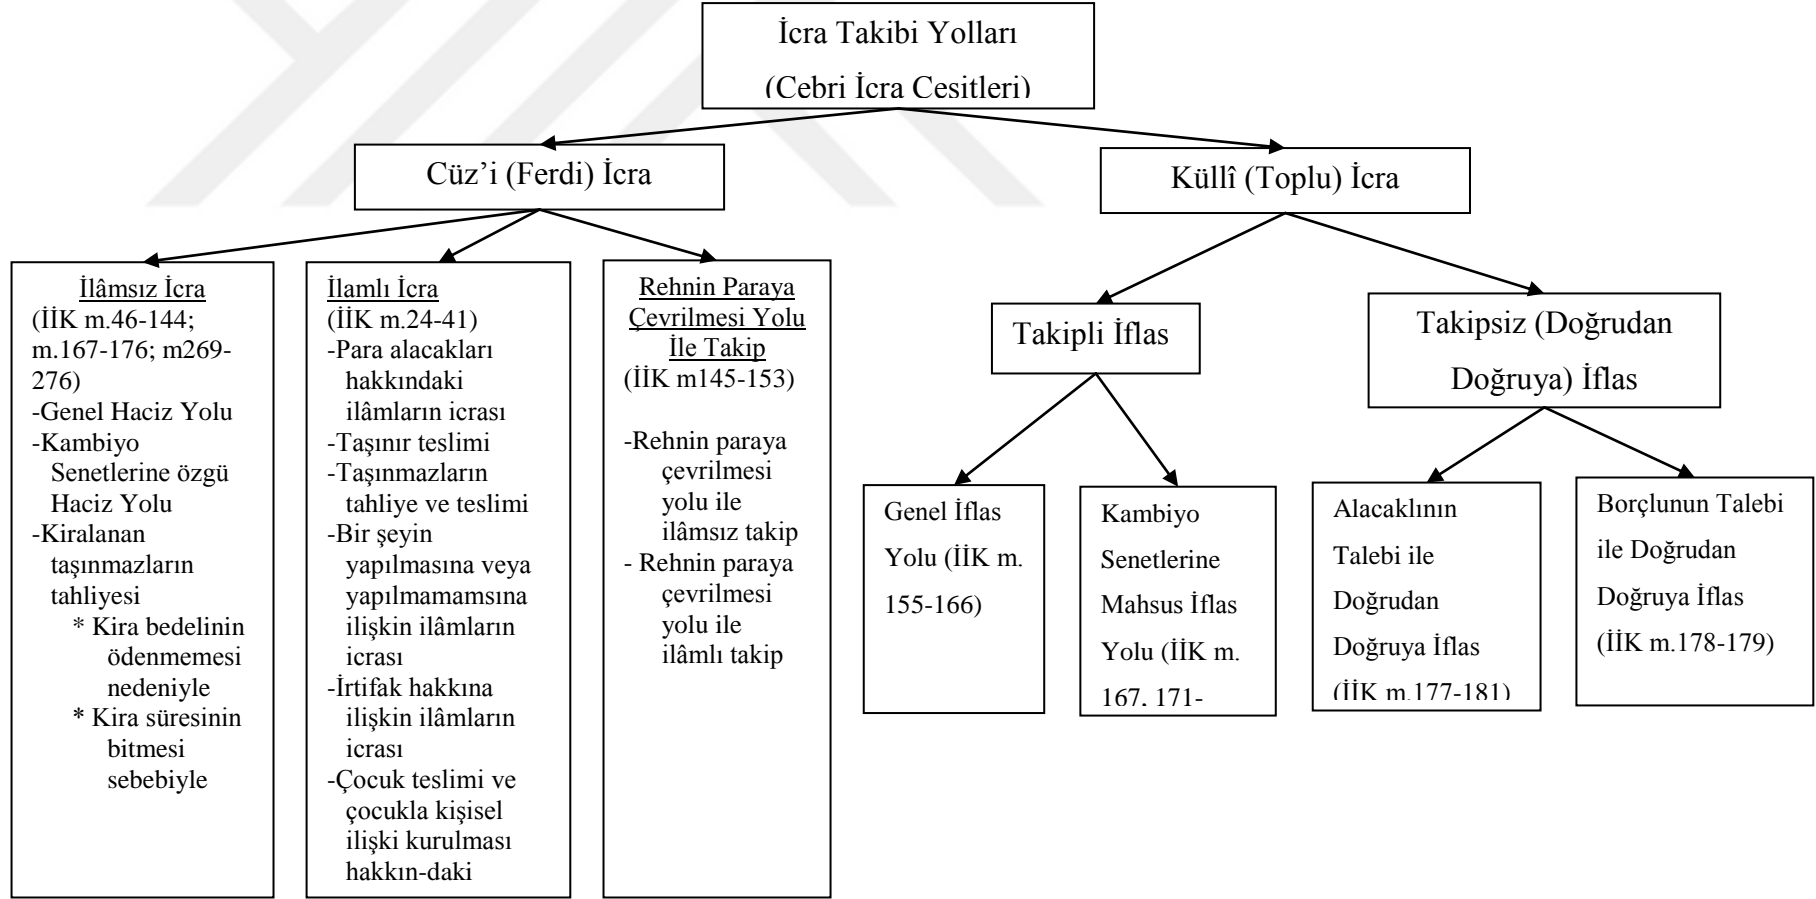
İcra Takibi Yolları
(Cebri İcra Cesitleri)

Cüz'i (Ferdi) İcra

Küllî (Toplu) İcra

İlâmsız İcra
(İİK m.46-144; m.167-176; m269-276)
-Genel Haciz Yolu
-Kambiyo Senetlerine özgü Haciz Yolu
-Kiralanan taşınmazların tahliyesi
* Kira bedelinin ödenmemesi nedeniyle
* Kira süresinin bitmesi sebebiyle

İlamlı İcra
(İİK m.24-41)
-Para alacakları hakkındaki ilâmların icrası
-Taşınır teslimi
-Taşınmazların tahliye ve teslimi
-Bir şeyin yapılmasına veya yapılmamamsına ilişkin ilâmların icrası
-İrtifak hakkına ilişkin ilâmların icrası
-Çocuk teslimi ve çocukla kişisel ilişki kurulması hakkın-daki

Rehnin Paraya Çevrilmesi Yolu İle Takip
(İİK m145-153)
-Rehnin paraya çevrilmesi yolu ile ilâmsız takip
- Rehnin paraya çevrilmesi yolu ile ilâmlı takip

Takipli İflas

Takipsiz (Doğrudan Doğruya) İflas

Genel İflas Yolu (İİK m. 155-166)

Kambiyo Senetlerine Mahsus İflas Yolu (İİK m. 167, 171-

Alacaklının Talebi ile Doğrudan Doğruya İflas (İİK m.177-181)

Borçlunun Talebi ile Doğrudan Doğruya İflas (İİK m.178-179)